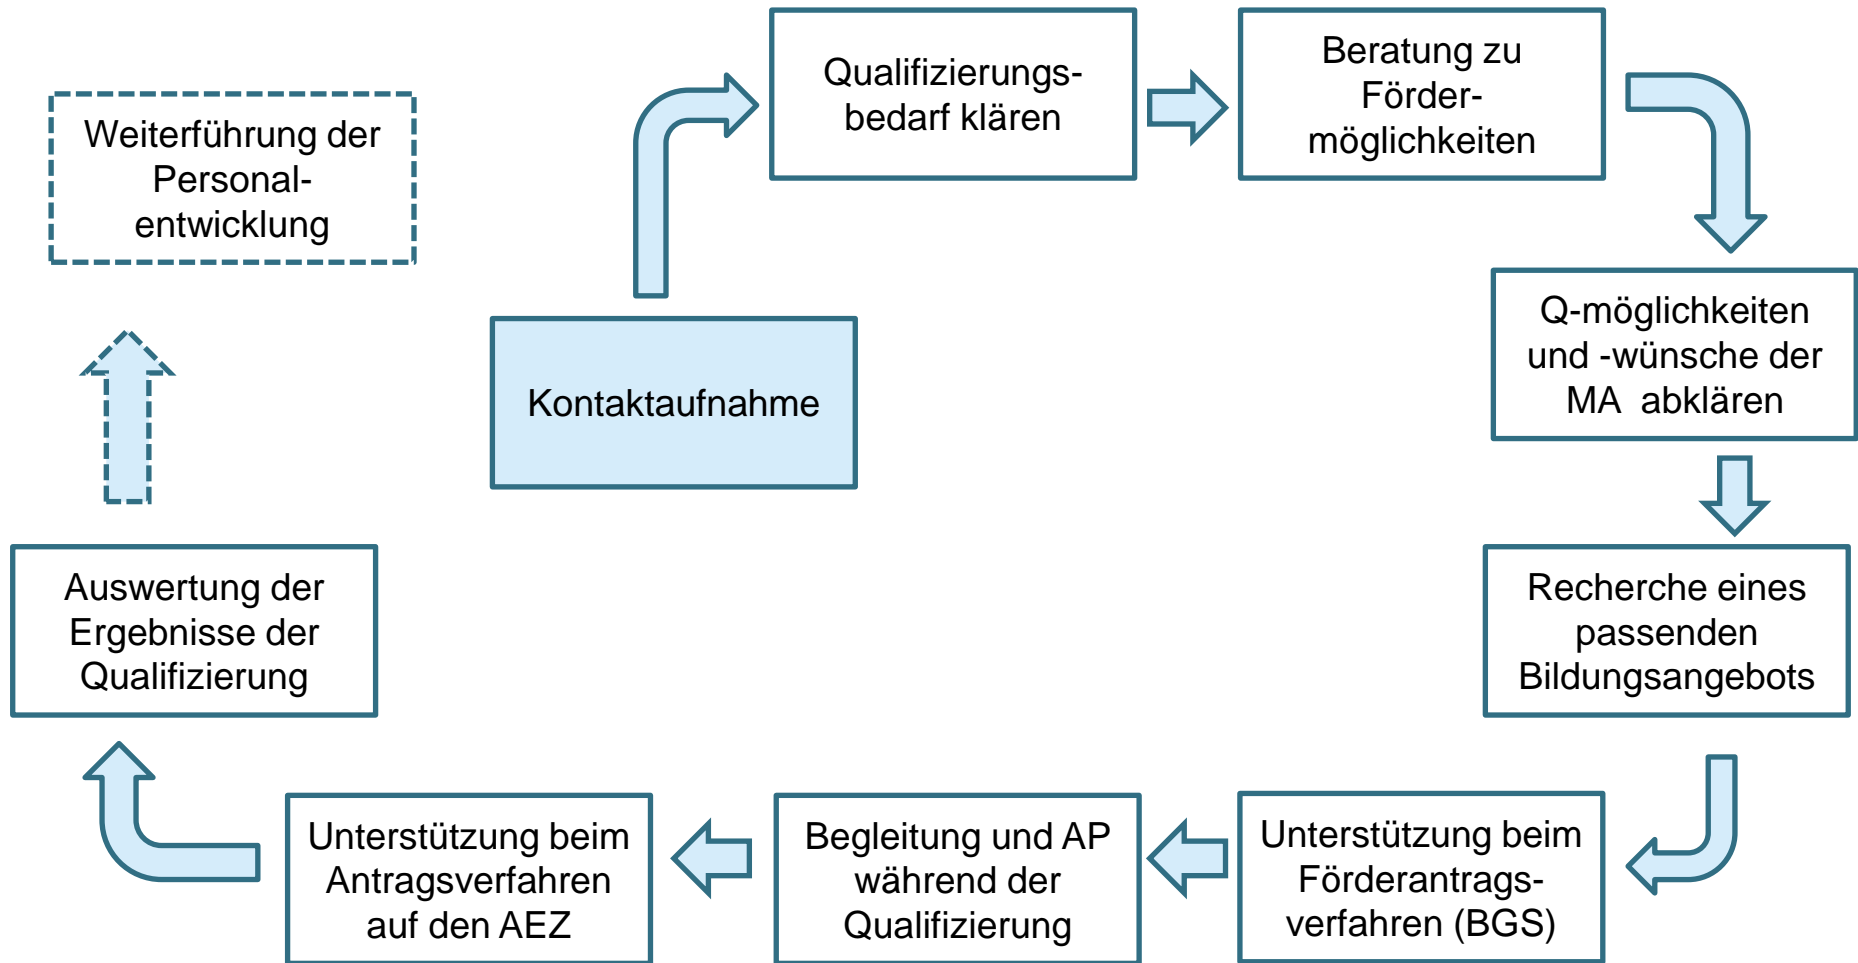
Weiterführung der Personalentwicklung

Kontaktaufnahme

Qualifizierungsbedarf klären

Beratung zu Fördermöglichkeiten

Q-möglichkeiten und -wünsche der MA abklären

Recherche eines passenden Bildungsangebots

Unterstützung beim Förderantragsverfahren (BGS)

Begleitung und AP während der Qualifizierung

Unterstützung beim Antragsverfahren auf den AEZ

Auswertung der Ergebnisse der Qualifizierung